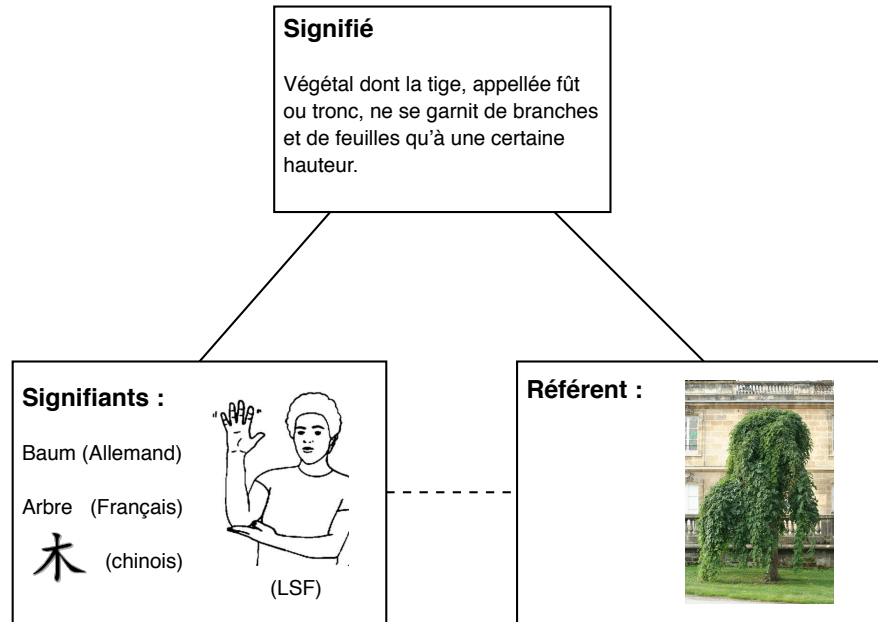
**Signifié**

Végétal dont la tige, appellée fût ou tronc, ne se garnit de branches et de feuilles qu'à une certaine hauteur.

**Signifiants :**

Baum (Allemand)

Arbre (Français)

木 (chinois)

(LSF)

**Référent :**